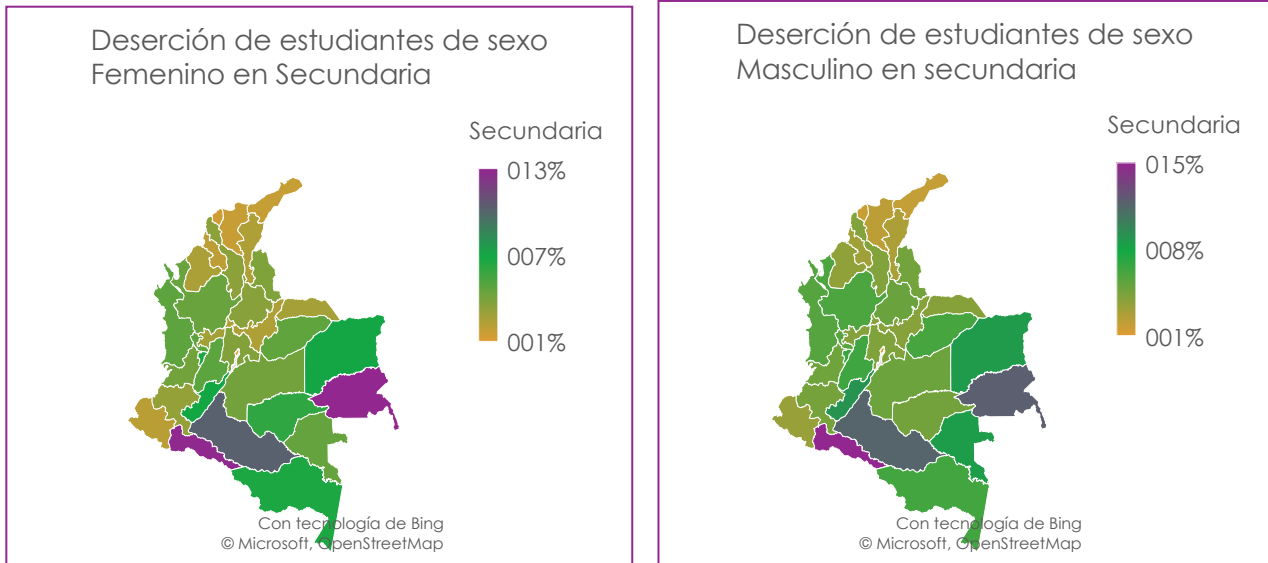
Deserción de estudiantes de sexo Femenino en Secundaria

Secundaria

013%

007%

001%

Con tecnología de Bing
© Microsoft, OpenStreetMap

Deserción de estudiantes de sexo Masculino en secundaria

Secundaria

015%

008%

001%

Con tecnología de Bing
© Microsoft, OpenStreetMap